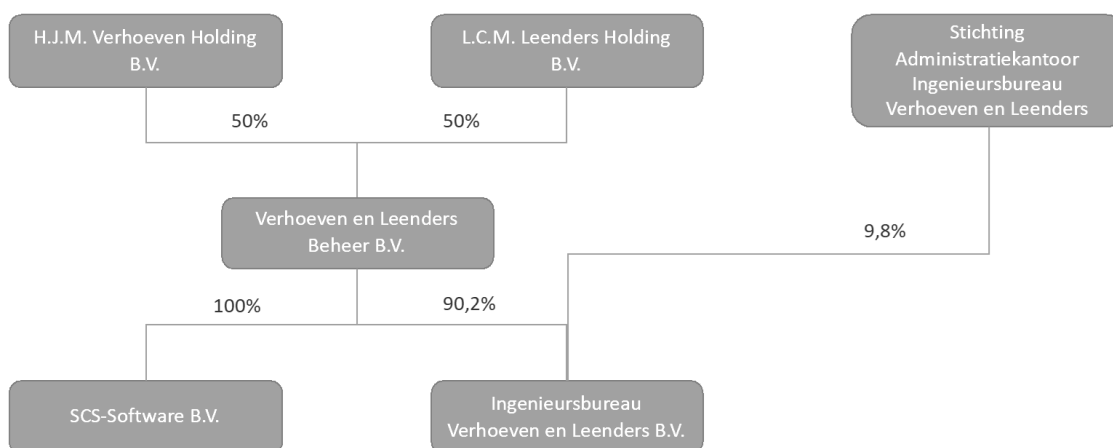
H.J.M. Verhoeven Holding B.V.

L.C.M. Leenders Holding B.V.

Stichting Administratiekantoor Ingenieursbureau Verhoeven en Leenders

50%

50%

Verhoeven en Leenders Beheer B.V.

9,8%

100%

90,2%

SCS-Software B.V.

Ingenieursbureau Verhoeven en Leenders B.V.